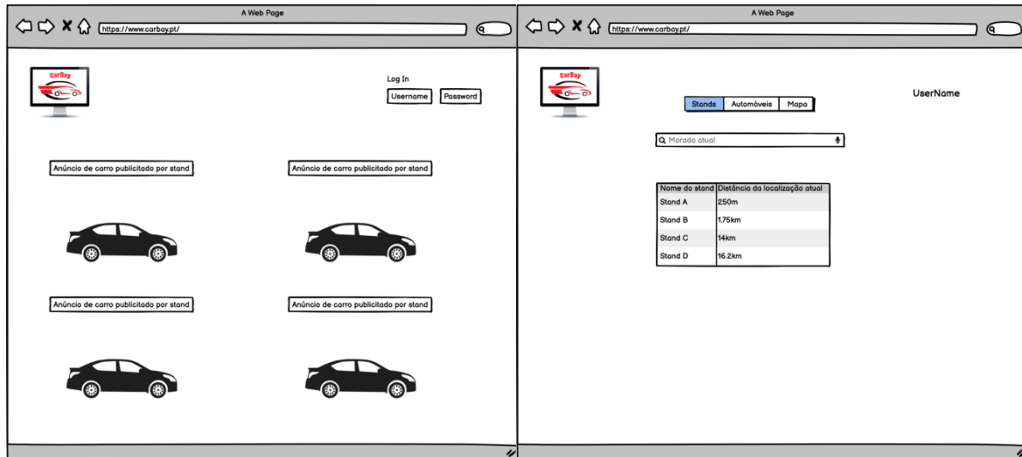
A Web Page

https://www.carbay.pt/

CarBay

Log In

Username

Password

Anúncio de carro publicitado por stand

Anúncio de carro publicitado por stand

Anúncio de carro publicitado por stand

Anúncio de carro publicitado por stand

A Web Page

https://www.carbay.pt/

CarBay

Stands

Automóveis

Mapa

UserName

Morada atual

| Nome do stand | Distância da localização atual |
|---|---|
| Stand A | 250m |
| Stand B | 1.75km |
| Stand C | 14km |
| Stand D | 16.2km |